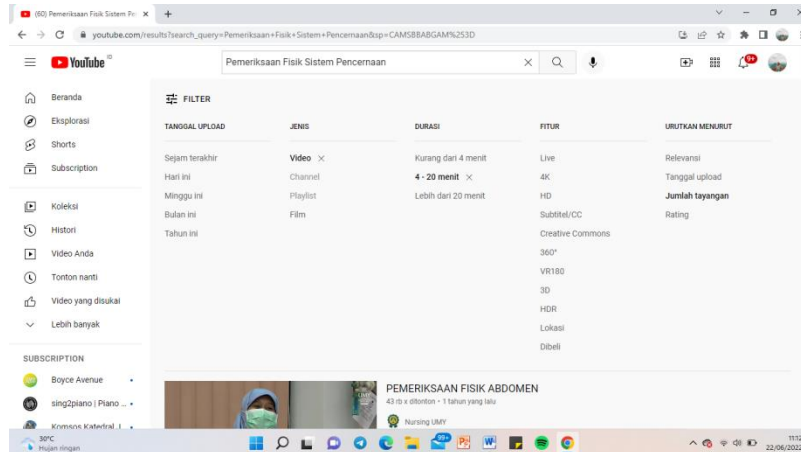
(60) Pemeriksaan Fisik Sistem Pe ×
youtube.com/results?search_query=Pemeriksaan+Fisik+Sistem+Pencernaan&sp=CAMSBBABGAM%253D

YouTube ID
Pemeriksaan Fisik Sistem Pencernaan
9+

Beranda
Eksplorasi
Shorts
Subscription
Koleksi
Histori
Video Anda
Tonton nanti
Video yang disukai
Lebih banyak

SUBSCRIPTION
Boyce Avenue
sing2piano | Piano ...
Komsos Katedral ...

FILTER

| TANGGAL UPLOAD | JENIS | DURASI | FITUR | URUTKAN MENURUT |
|---|---|---|---|---|
| Sejam terakhir | Video × | Kurang dari 4 menit | Live | Relevansi |
| Hari ini | Channel | 4 - 20 menit × | 4K | Tanggal upload |
| Minggu ini | Playlist | Lebih dari 20 menit | HD | Jumlah tayangan |
| Bulan ini | Film | | Subtitel/CC | Rating |
| Tahun ini | | | Creative Commons | |
| | | | 360° | |
| | | | VR180 | |
| | | | 3D | |
| | | | HDR | |
| | | | Lokasi | |
| | | | Dibeli | |

PEMERIKSAAN FISIK ABDOMEN
43 rb x ditonton • 1 tahun yang lalu
Nursing UMY

30°C
Hujan ringan
99+
22/06/202